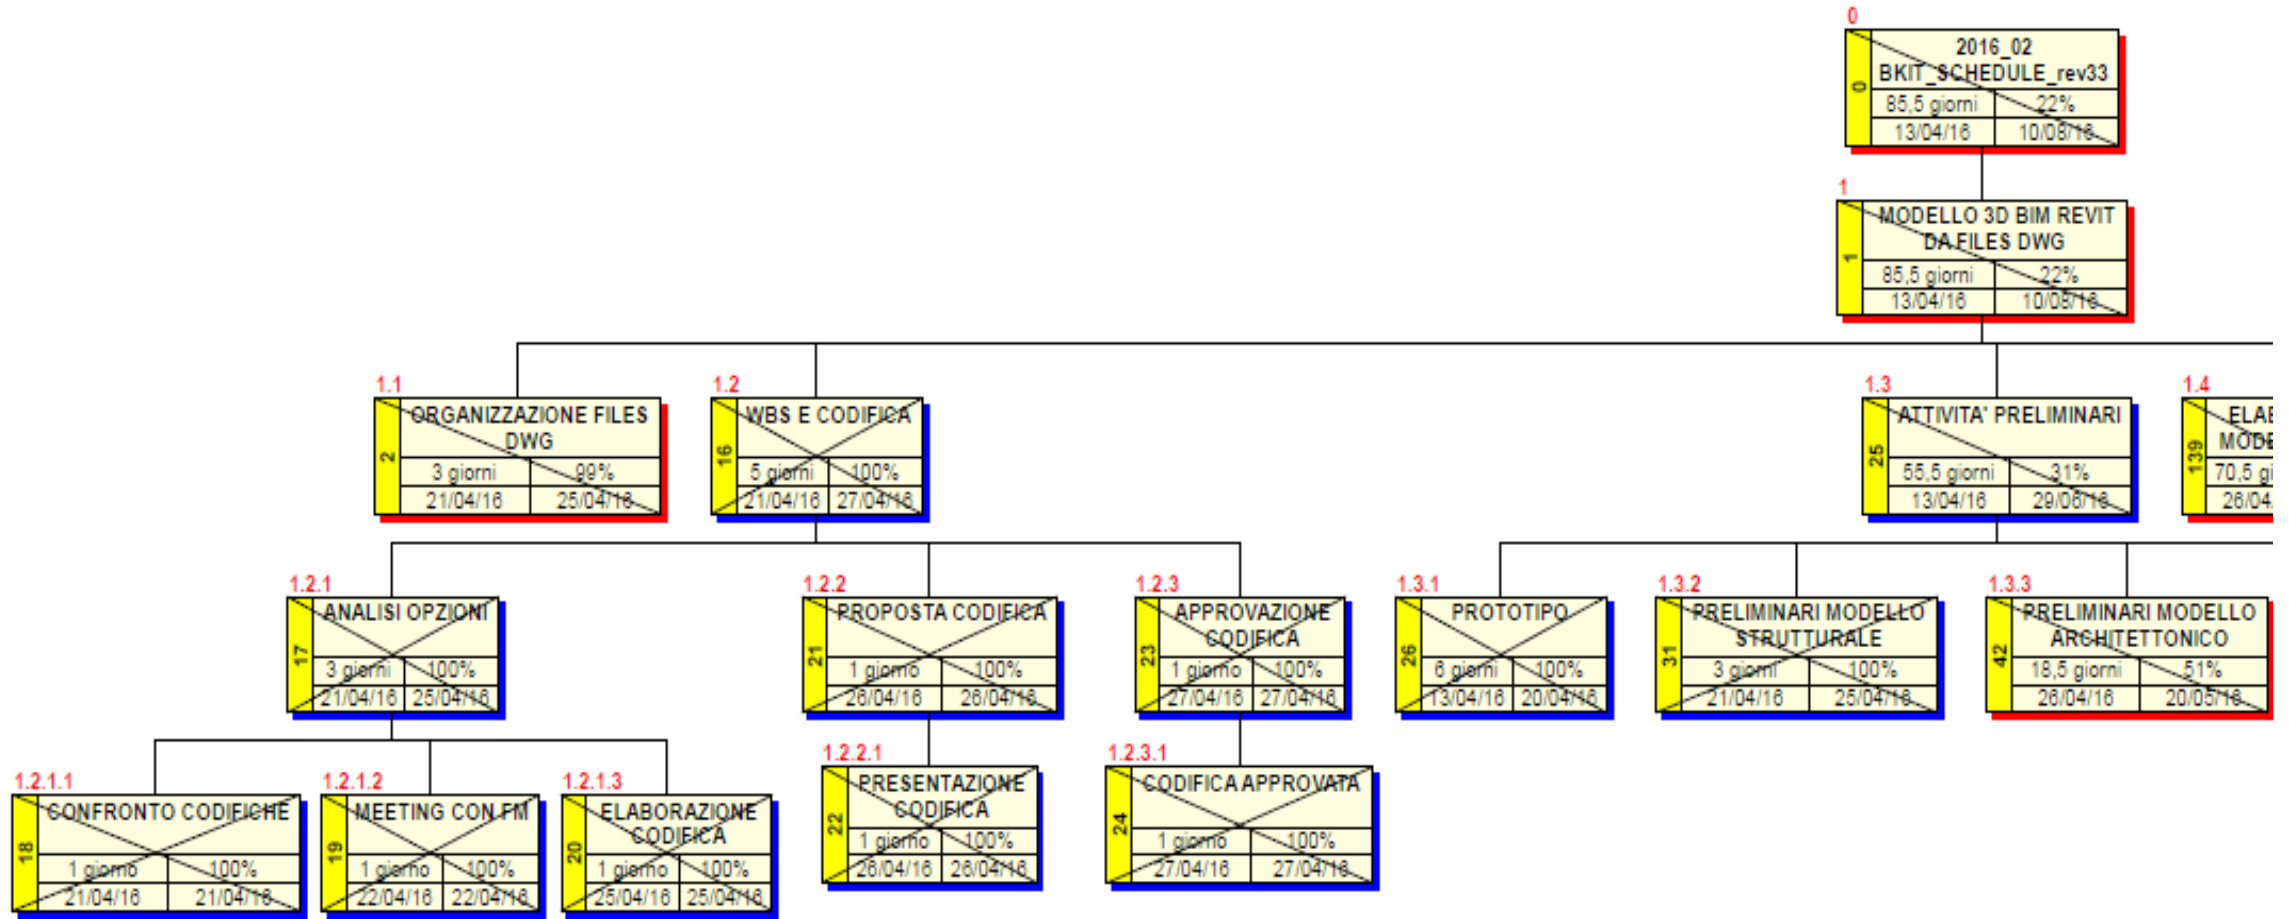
0
0
2016_02
BKIT_SCHEDULE_rev33
85,5 giorni 22%
13/04/16 10/08/16

1
1
MODELLO 3D BIM REVIT DA FILES DWG
85,5 giorni 22%
13/04/16 10/08/16

1.1
2
ORGANIZZAZIONE FILES DWG
3 giorni 99%
21/04/16 25/04/16

1.2
16
WBS E CODIFICA
5 giorni 100%
21/04/16 27/04/16

1.3
25
ATTIVITA' PRELIMINARI
55,5 giorni 31%
13/04/16 29/06/16

1.4
139
ELA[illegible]
MOD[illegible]
70,5 g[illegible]
26/04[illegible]

1.2.1
17
ANALISI OPZIONI
3 giorni 100%
21/04/16 25/04/16

1.2.2
21
PROPOSTA CODIFICA
1 giorno 100%
26/04/16 26/04/16

1.2.3
23
APPROVAZIONE CODIFICA
1 giorno 100%
27/04/16 27/04/16

1.3.1
26
PROTOTIPO
6 giorni 100%
13/04/16 20/04/16

1.3.2
31
PRELIMINARI MODELLO STRUTTURALE
3 giorni 100%
21/04/16 25/04/16

1.3.3
42
PRELIMINARI MODELLO ARCHITETTONICO
18,5 giorni 51%
26/04/16 20/05/16

1.2.1.1
18
CONFRONTO CODIFICHE
1 giorno 100%
21/04/16 21/04/16

1.2.1.2
19
MEETING CON FM
1 giorno 100%
22/04/16 22/04/16

1.2.1.3
20
ELABORAZIONE CODIFICA
1 giorno 100%
25/04/16 25/04/16

1.2.2.1
22
PRESENTAZIONE CODIFICA
1 giorno 100%
26/04/16 26/04/16

1.2.3.1
24
CODIFICA APPROVATA
1 giorno 100%
27/04/16 27/04/16